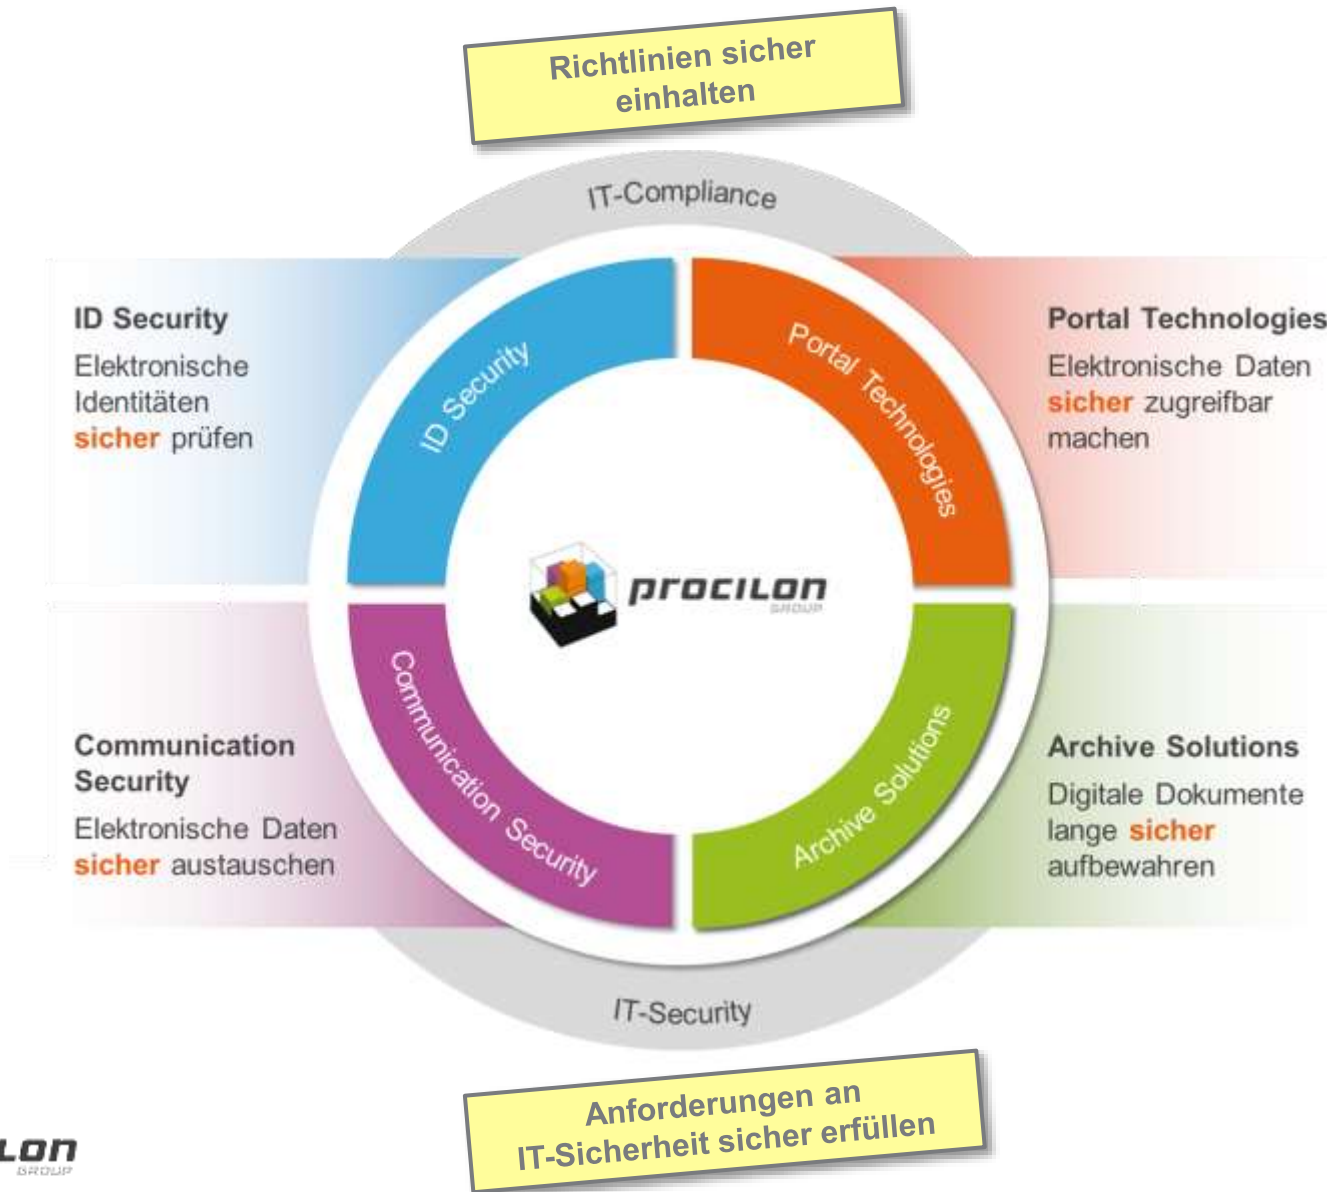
Richtlinien sicher einhalten

IT-Compliance

ID Security
Elektronische Identitäten sicher prüfen

Portal Technologies
Elektronische Daten sicher zugreifbar machen

ID Security

Portal Technologies

procilon
GROUP

Communication Security

Archive Solutions

Communication Security
Elektronische Daten sicher austauschen

Archive Solutions
Digitale Dokumente lange sicher aufbewahren

IT-Security

Anforderungen an IT-Sicherheit sicher erfüllen

LON
GROUP